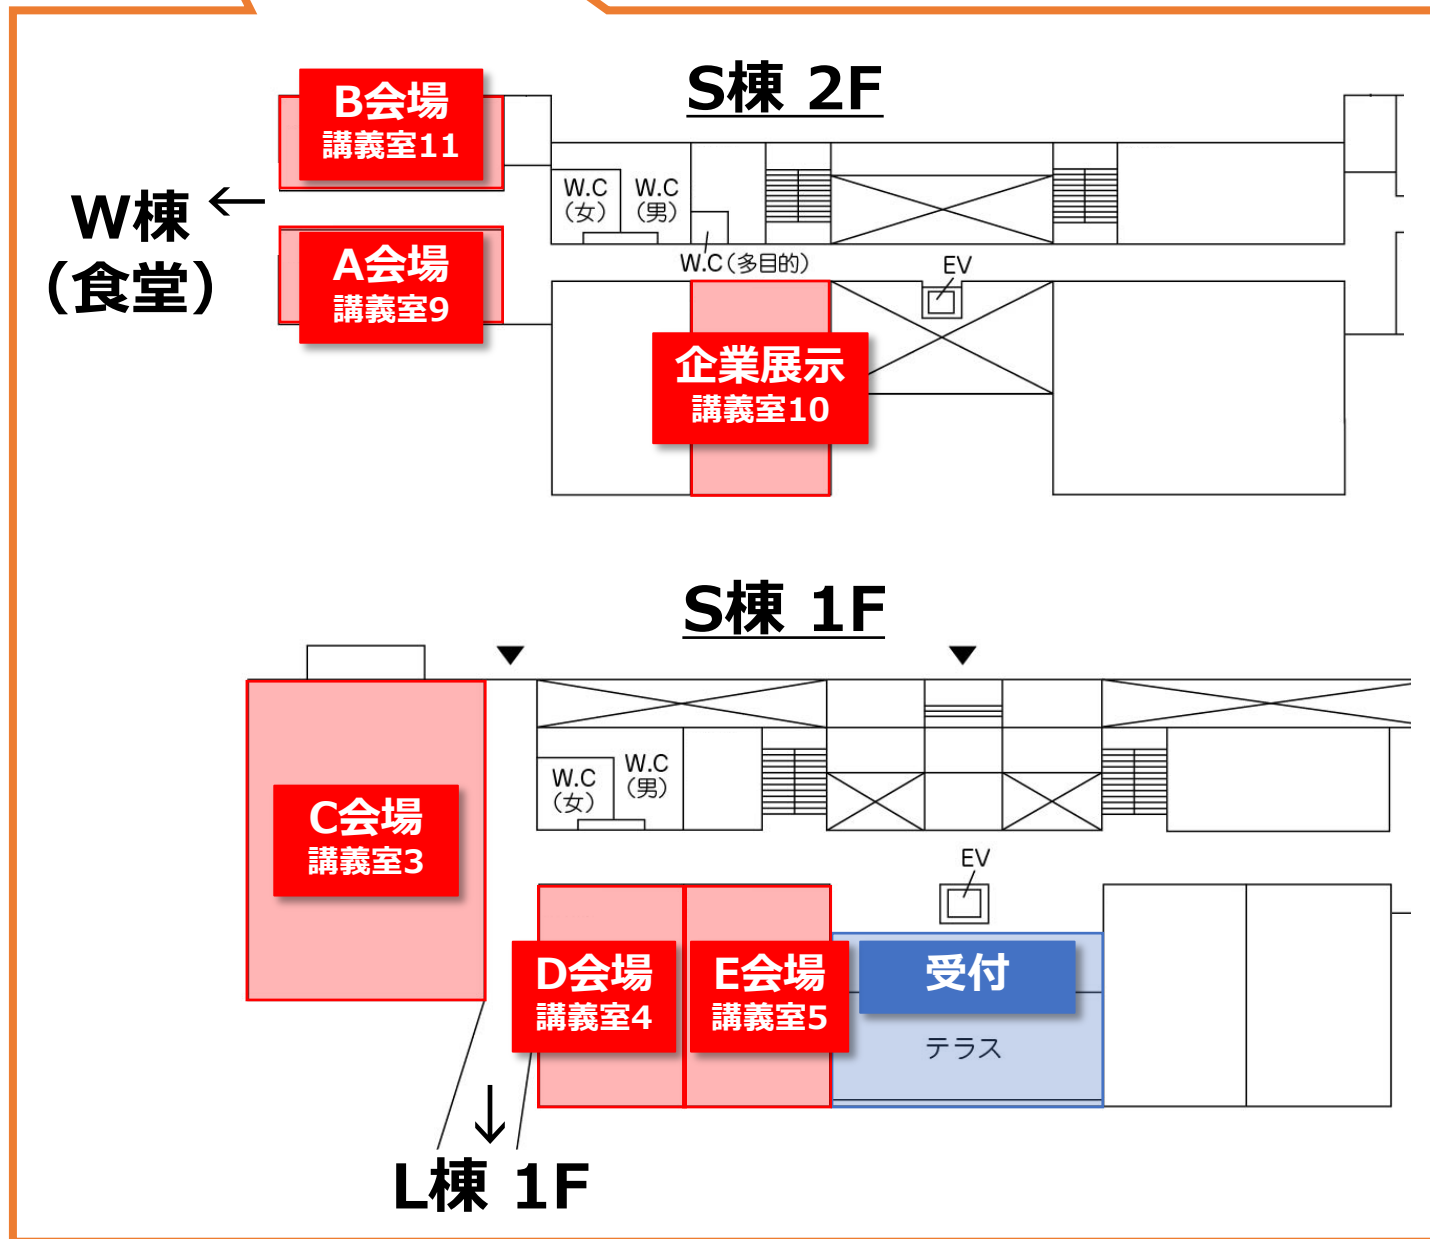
S棟 2F

B会場
講義室11

W棟 ←
（食堂）

A会場
講義室9

W.C
（女）

W.C
（男）

W.C（多目的）

EV

企業展示
講義室10

S棟 1F

C会場
講義室3

W.C
（女）

W.C
（男）

EV

D会場
講義室4

E会場
講義室5

受付

テラス

↓
L棟 1F